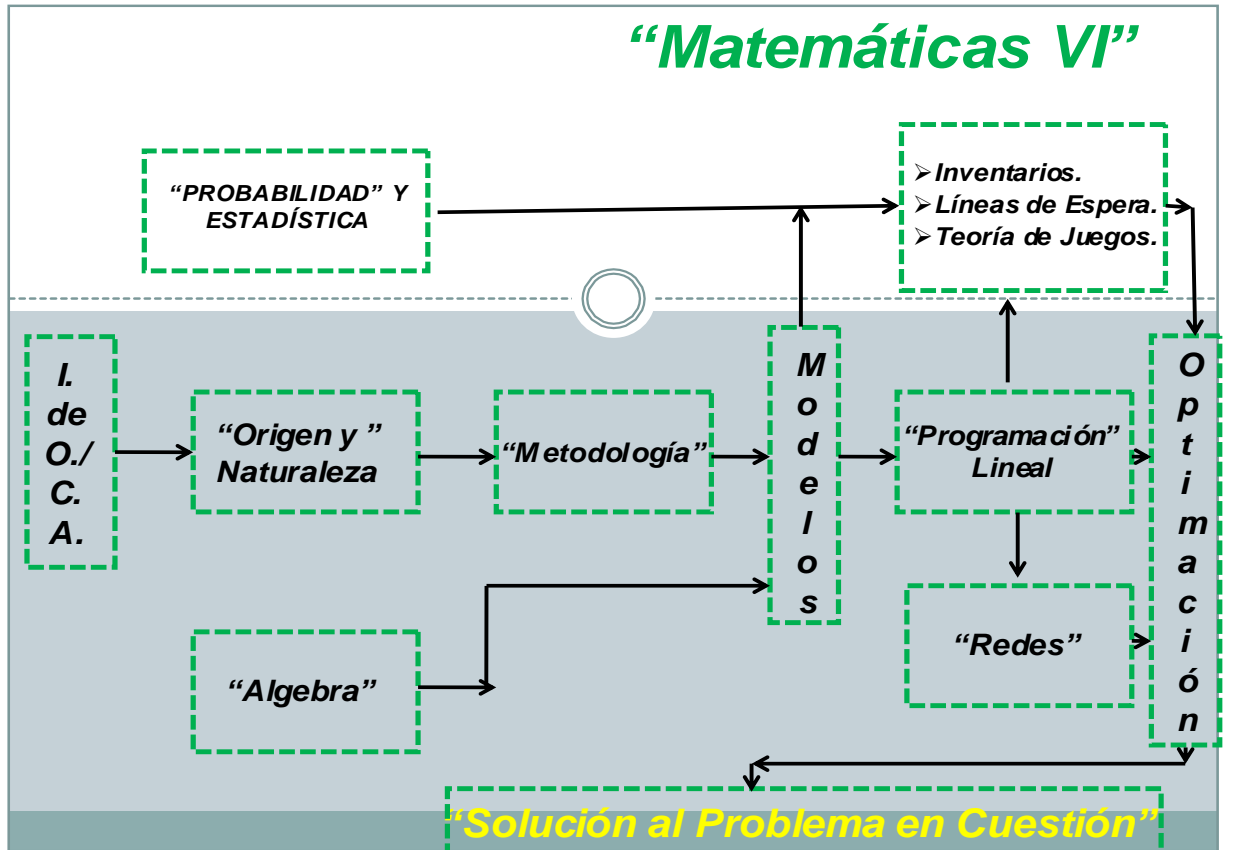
“Matemáticas VI”

“PROBABILIDAD” Y ESTADÍSTICA

➢Inventarios.
➢Líneas de Espera.
➢Teoría de Juegos.

I. de O./ C. A.

“Origen y ” Naturaleza

“Metodología”

M o d e l o s

“Programación” Lineal

O p t i m a c i ó n

“Redes”

“Algebra”

“Solución al Problema en Cuestión”